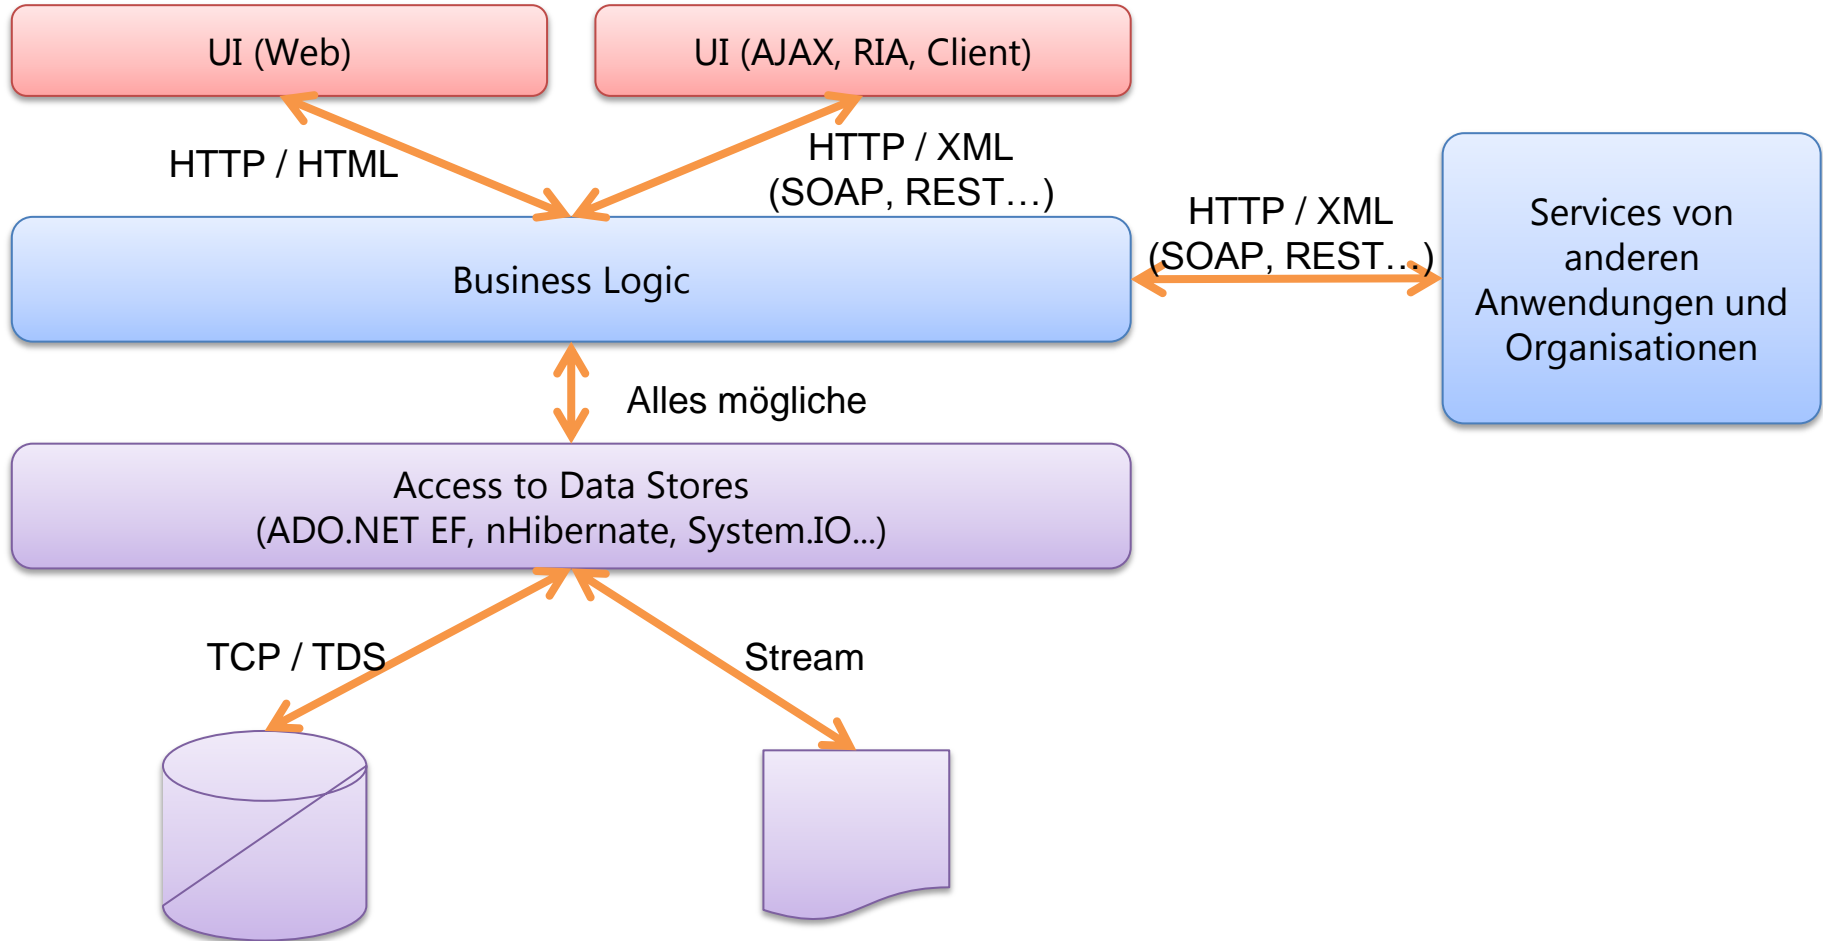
UI (Web)

UI (AJAX, RIA, Client)

HTTP / HTML

HTTP / XML (SOAP, REST…)

Business Logic

HTTP / XML (SOAP, REST…)

Services von anderen Anwendungen und Organisationen

Alles mögliche

Access to Data Stores (ADO.NET EF, nHibernate, System.IO...)

TCP / TDS

Stream